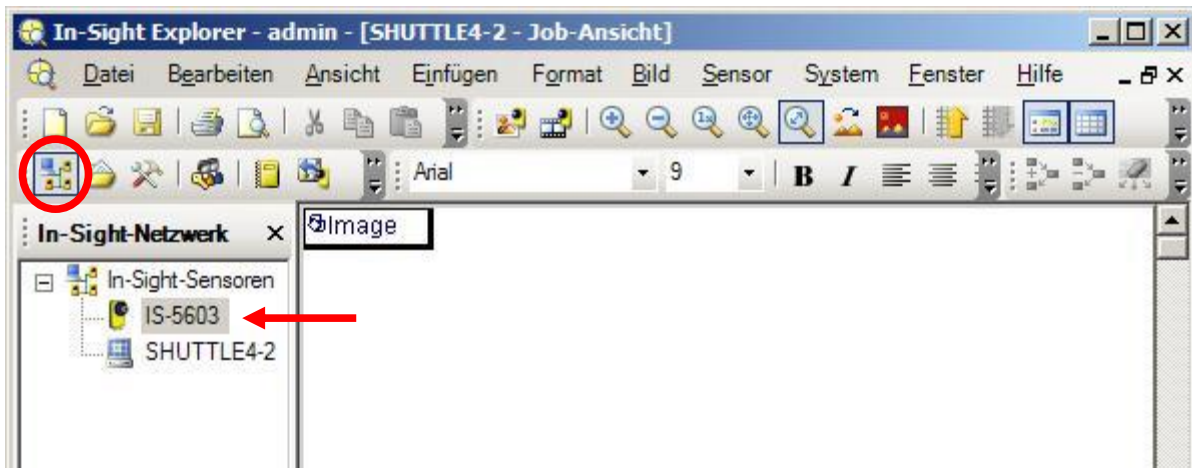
In-Sight Explorer - admin - [SHUTTLE4-2 - Job-Ansicht]

Datei Bearbeiten Ansicht Einfügen Format Bild Sensor System Fenster Hilfe

Arial 9

B I

In-Sight-Netzwerk ×

In-Sight-Sensoren
IS-5603
SHUTTLE4-2

Image